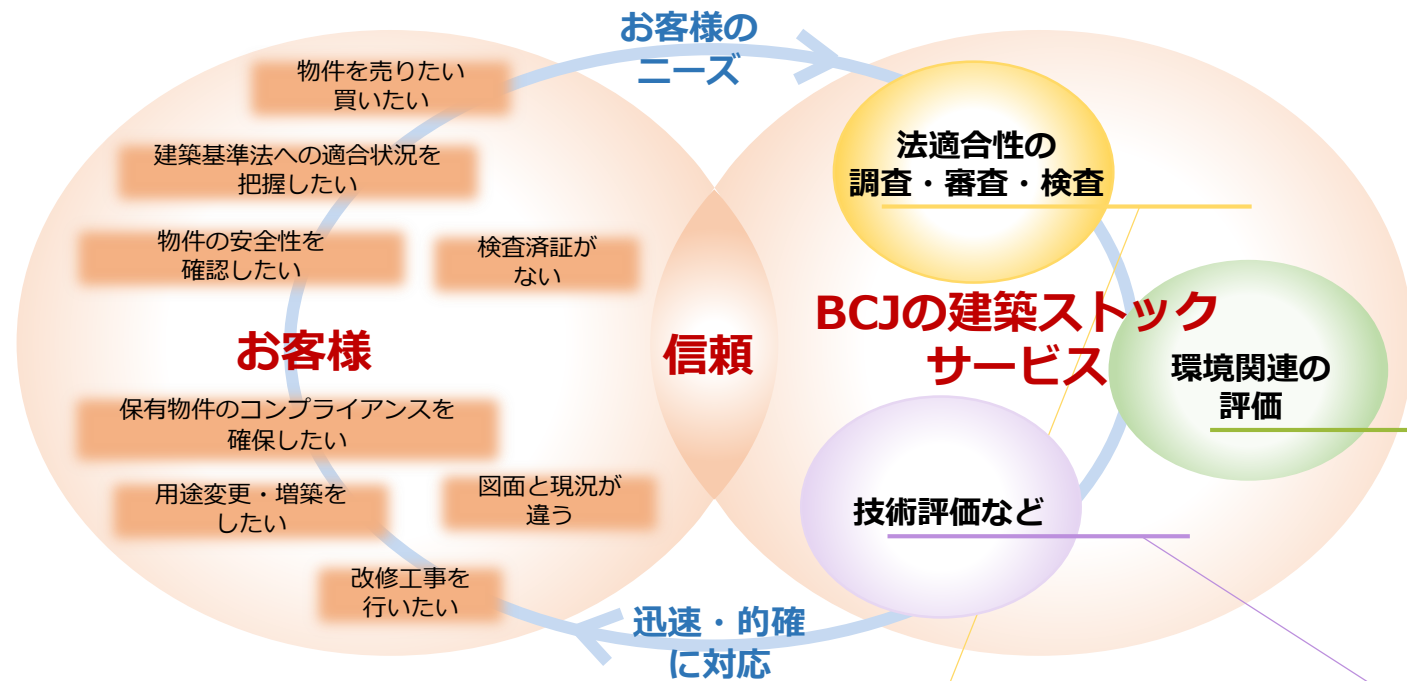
お客様の
ニーズ

物件を売りたい
買いたい

建築基準法への適合状況を
把握したい

物件の安全性を
確認したい

検査済証が
ない

お客様

保有物件のコンプライアンスを
確保したい

用途変更・増築を
したい

図面と現況が
違う

改修工事を
行いたい

信頼

法適合性の
調査・審査・検査

BCJの建築ストック
サービス

環境関連の
評価

技術評価など

迅速・的確
に対応